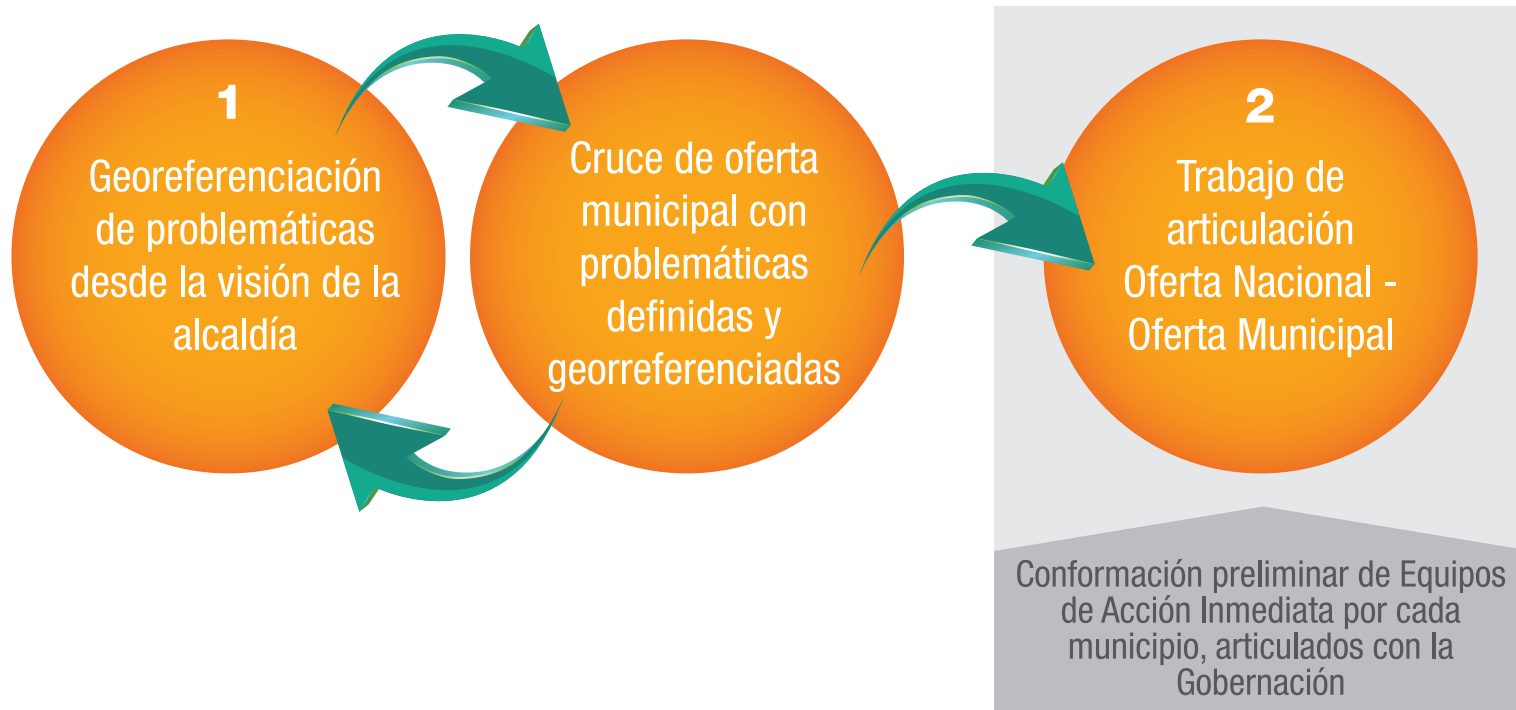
1
Georeferenciación de problemáticas desde la visión de la alcaldía

Cruce de oferta municipal con problemáticas definidas y georreferenciadas

2
Trabajo de articulación Oferta Nacional - Oferta Municipal

Conformación preliminar de Equipos de Acción Inmediata por cada municipio, articulados con la Gobernación